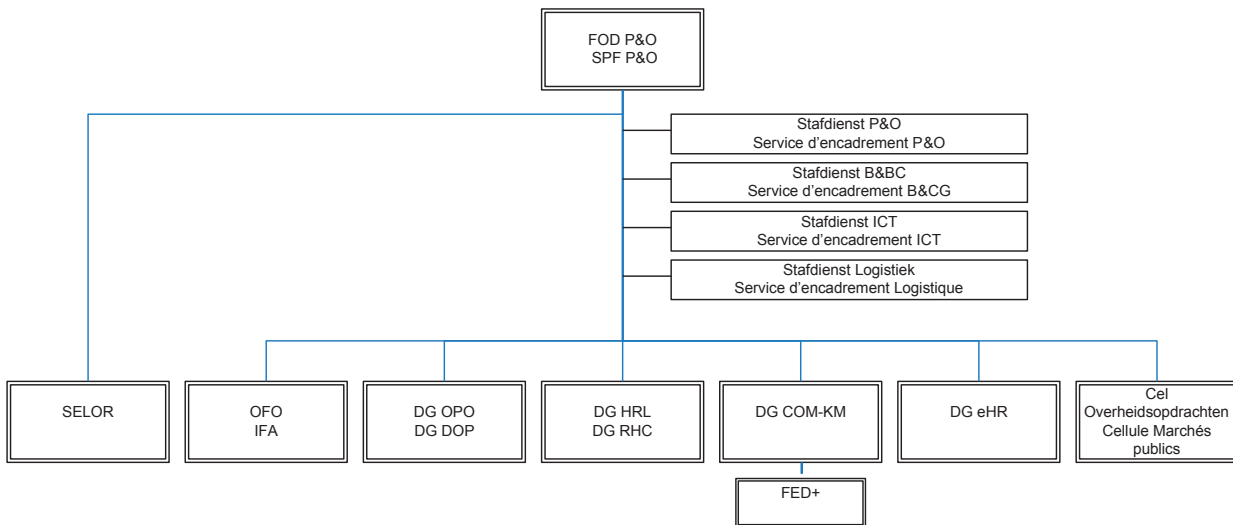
FOD P&O
SPF P&O

Stafdienst P&O
Service d’encadrement P&O

Stafdienst B&BC
Service d’encadrement B&CG

Stafdienst ICT
Service d’encadrement ICT

Stafdienst Logistiek
Service d’encadrement Logistique

SELOR

OFO
IFA

DG OPO
DG DOP

DG HRL
DG RHC

DG COM-KM

DG eHR

Cel
Overheidsopdrachten
Cellule Marchés
publics

FED+